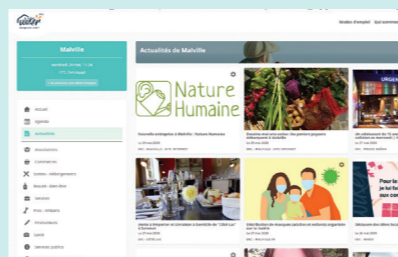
Modes d'emploi Qui sommes

Malville

Actualités de Malville

Accueil
Agenda
Actualités
Associations
Commerces
Santé - Hébergement
Beauté - Bien-être
Services
Pros - Artisans
Restaurant
Santé
Services publics

Nature Humaine

Nouvelle entreprise à Malville : Nature Humaine

Distribution de masques patients et enfants organisée par la mairie